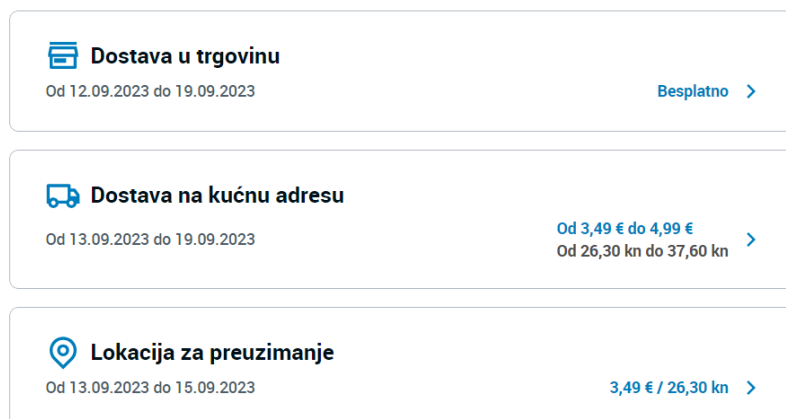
Dostava u trgovinu

Od 12.09.2023 do 19.09.2023

Besplatno

Dostava na kućnu adresu

Od 13.09.2023 do 19.09.2023

Od 3,49 € do 4,99 €
Od 26,30 kn do 37,60 kn

Lokacija za preuzimanje

Od 13.09.2023 do 15.09.2023

3,49 € / 26,30 kn